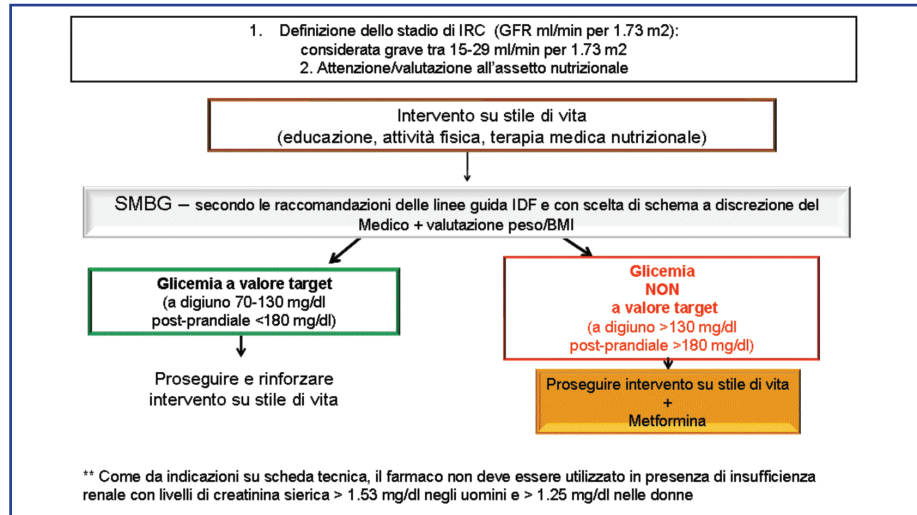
1. Definizione dello stadio di IRC (GFR ml/min per 1.73 m2): considerata grave tra 15-29 ml/min per 1.73 m2
2. Attenzione/valutazione all'assetto nutrizionale

Intervento su stile di vita
(educazione, attività fisica, terapia medica nutrizionale)

SMBG – secondo le raccomandazioni delle linee guida IDF e con scelta di schema a discrezione del Medico + valutazione peso/BMI

Glicemia a valore target
(a digiuno 70-130 mg/dl
post-prandiale <180 mg/dl)

Proseguire e rinforzare intervento su stile di vita

Glicemia
NON
a valore target
(a digiuno >130 mg/dl
post-prandiale >180 mg/dl)

Proseguire intervento su stile di vita
+
Metformina

** Come da indicazioni su scheda tecnica, il farmaco non deve essere utilizzato in presenza di insufficienza renale con livelli di creatinina sierica > 1.53 mg/dl negli uomini e > 1.25 mg/dl nelle donne